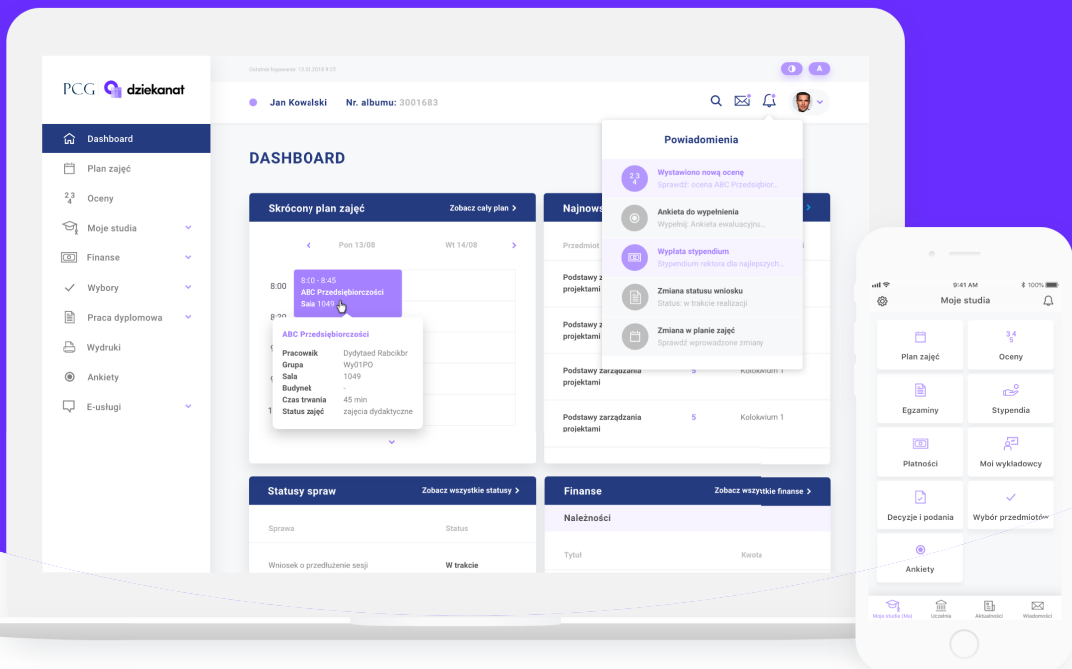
PCG dziekanat

Ostatnie logowanie 13.8.2019 8:23

A

Jan Kowalski Nr. albumu: 3001683

Dashboard
Plan zajęć
Oceny
Moje studia
Finanse
Wybory
Praca dyplomowa
Wydruki
Ankiety
E-usługi

DASHBOARD

Skrócony plan zajęć
Zobacz cały plan >

Pon 13/08 Wt 14/08

8:00
8:30

8:00 - 8:45
ABC Przedsiębiorczości
Sala 1049

ABC Przedsiębiorczości
Pracownik Dydytaed Rabcikbr
Grupa Wy01PO
Sala 1049
Budynek -
Czas trwania 45 min
Status zajęć zajęcia dydaktyczne

Najnows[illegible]
Przedmiot
Podstawy z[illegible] projektami
Podstawy z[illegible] projektami
Podstawy zarządzania projektami 5 Kolokwium 1
Podstawy zarządzania projektami 5 Kolokwium 1

Powiadomienia
Wystawiono nową ocenę
Sprawdź: ocena ABC Przedsiębior...
Ankieta do wypełnienia
Wypełnij: Ankieta ewaluacyjn...
Wypłata stypendium
Stypendium rektora dla najlepszych...
Zmiana statusu wniosku
Status: w trakcie realizacji
Zmiana w planie zajęć
Sprawdź wprowadzone zmiany

Statusy spraw
Zobacz wszystkie statusy >
Sprawa Status
Wniosek o przedłużenie sesji W trakcie

Finanse
Zobacz wszystkie finanse >
Należności
Tytuł Kwota

9:41 AM 100%
Moje studia
Plan zajęć
Oceny
Egzaminy
Stypendia
Płatności
Moi wykładowcy
Decyzje i podania
Wybór przedmiotów
Ankiety
Moje studia (Ms) Uczelnia Aktualności Wiadomości